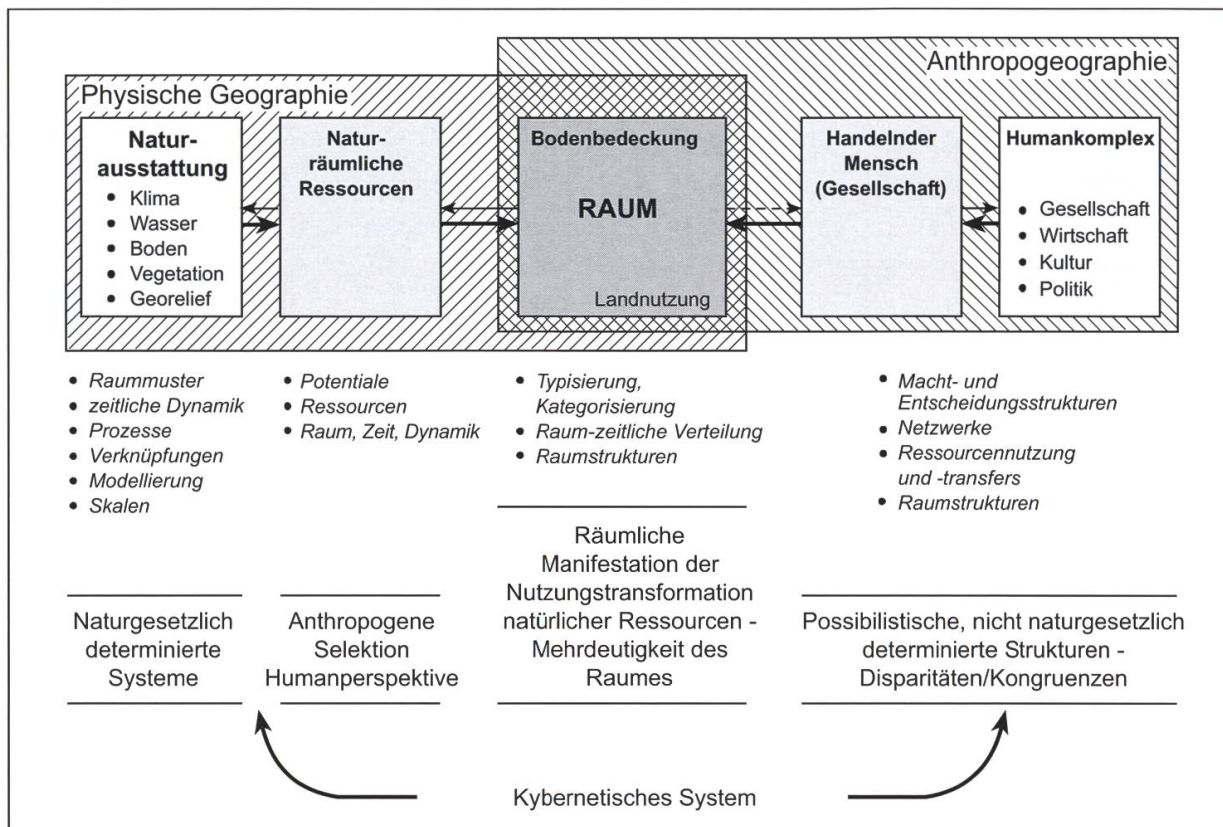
Anthropogeographie

Physische Geographie

Natur-ausstattung
• Klima
• Wasser
• Boden
• Vegetation
• Georelief

Natur-räumliche Ressourcen

Bodenbedeckung

RAUM

Landnutzung

Handelnder Mensch (Gesellschaft)

Humankomplex
• Gesellschaft
• Wirtschaft
• Kultur
• Politik

• Raummuster
• zeitliche Dynamik
• Prozesse
• Verknüpfungen
• Modellierung
• Skalen

• Potentiale
• Ressourcen
• Raum, Zeit, Dynamik

• Typisierung, Kategorisierung
• Raum-zeitliche Verteilung
• Raumstrukturen

• Macht- und Entscheidungsstrukturen
• Netzwerke
• Ressourcennutzung und -transfers
• Raumstrukturen

Naturgesetzlich determinierte Systeme

Anthropogene Selektion Humanperspektive

Räumliche Manifestation der Nutzungstransformation natürlicher Ressourcen - Mehrdeutigkeit des Raumes

Possibilistische, nicht naturgesetzlich determinierte Strukturen - Disparitäten/Kongruenzen

Kybernetisches System